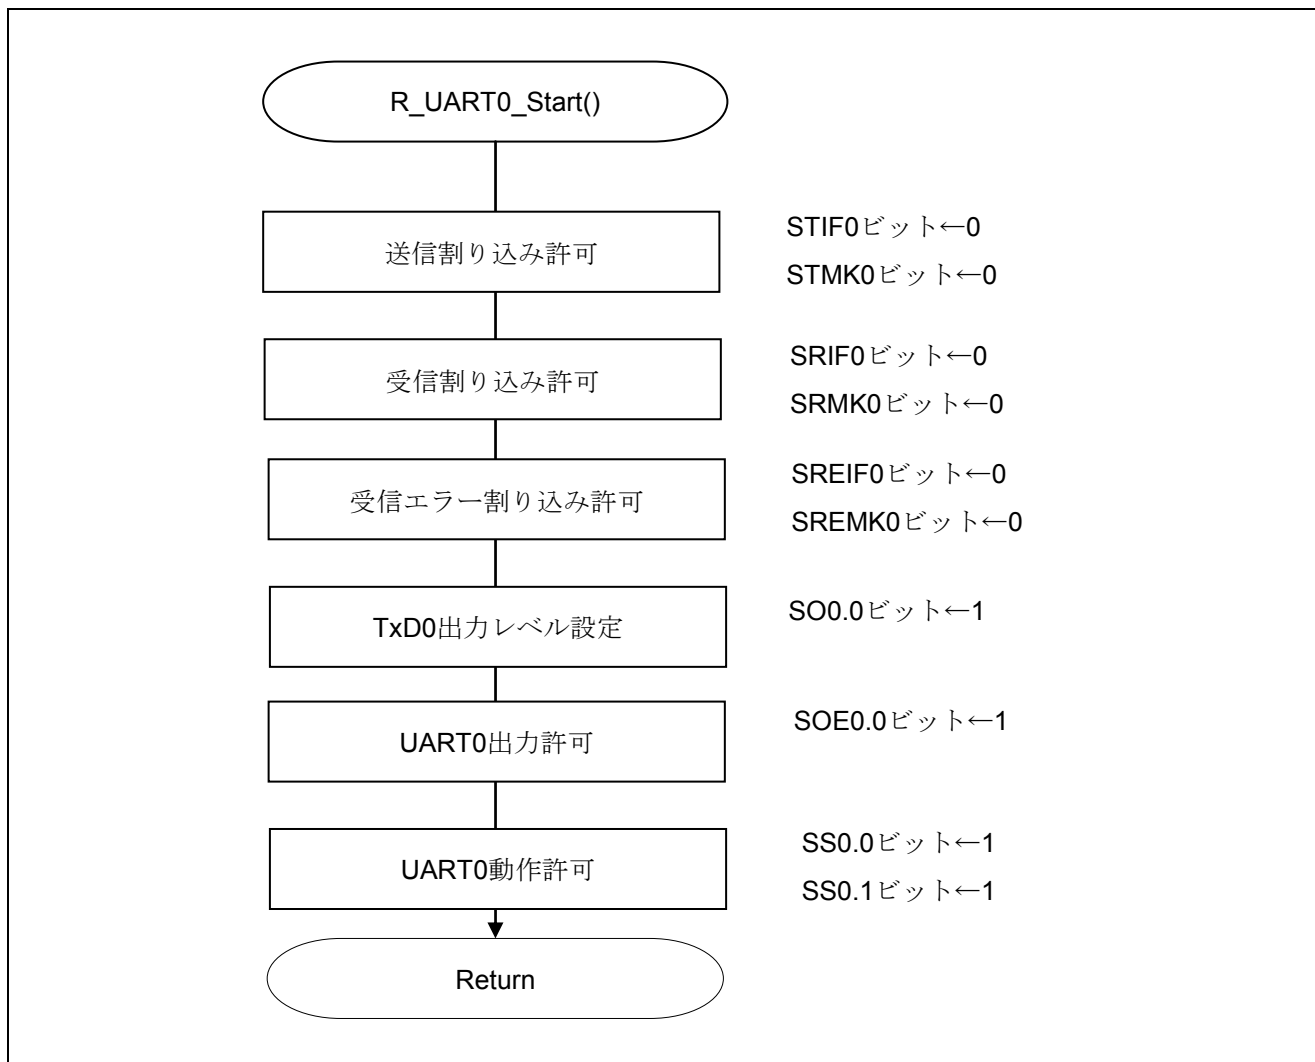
R_UART0_Start()

送信割り込み許可

STIF0ビット←0
STMK0ビット←0

受信割り込み許可

SRIF0ビット←0
SRMK0ビット←0

受信エラー割り込み許可

SREIF0ビット←0
SREMK0ビット←0

TxD0出力レベル設定

SO0.0ビット←1

UART0出力許可

SOE0.0ビット←1

UART0動作許可

SS0.0ビット←1
SS0.1ビット←1

Return